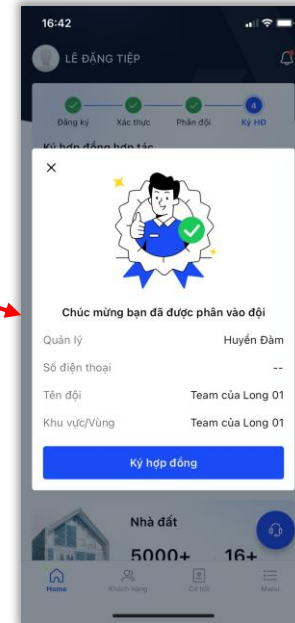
16:42

LÊ ĐẶNG TIỆP

Đăng ký
Xác thực
Phân đội
Ký HĐ

Ký hợp đồng hợp tác

×

Chúc mừng bạn đã được phân vào đội

Quản lý
Huyền Đàm

Số điện thoại
--

Tên đội
Team của Long 01

Khu vực/Vùng
Team của Long 01

Ký hợp đồng

Nhà đất

5000+
16+

Home
Khách hàng
Cơ hội
Menu